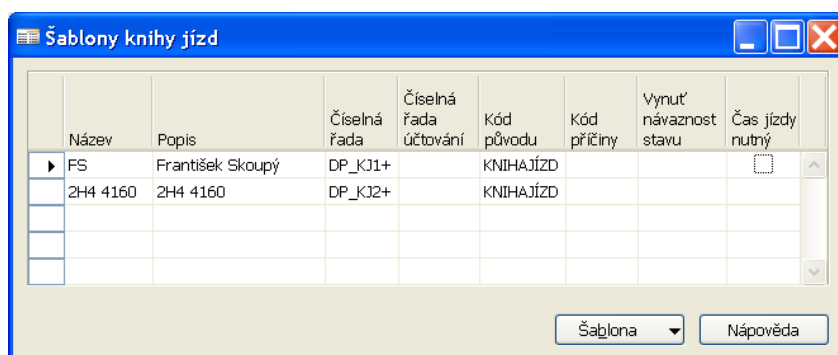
Šablony knihy jízd

| Název | Popis | Číselná řada | Číselná řada účtování | Kód původu | Kód příčiny | Vynuť návaznost stavu | Čas jízdy nutný |
|---|---|---|---|---|---|---|---|
| FS | František Skoupý | DP_KJ1+ | | KNIHAJÍZD | | | |
| 2H4 4160 | 2H4 4160 | DP_KJ2+ | | KNIHAJÍZD | | | |
| | | | | | | | |
| | | | | | | | |
| | | | | | | | |

Šablona
Nápověda